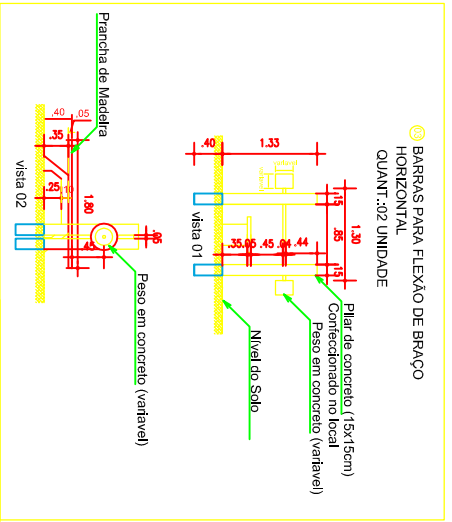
23 BARRAS PARA FLEXÃO DE BRAÇO HORIZONTAL
QUANT.:02 UNIDADE

Prancha de Madeira

.40 .05
.35
.25 .10
1.80
.45
.05

vista 02

Peso em concreto (variavel)

.40 1.33
.15
.85
1.30
.15
.35 .05 .45 .04 .44

vista 01

Pilar de concreto (15x15cm)
Confeccionado no local
Peso em concreto (variavel)

Nivel do Solo